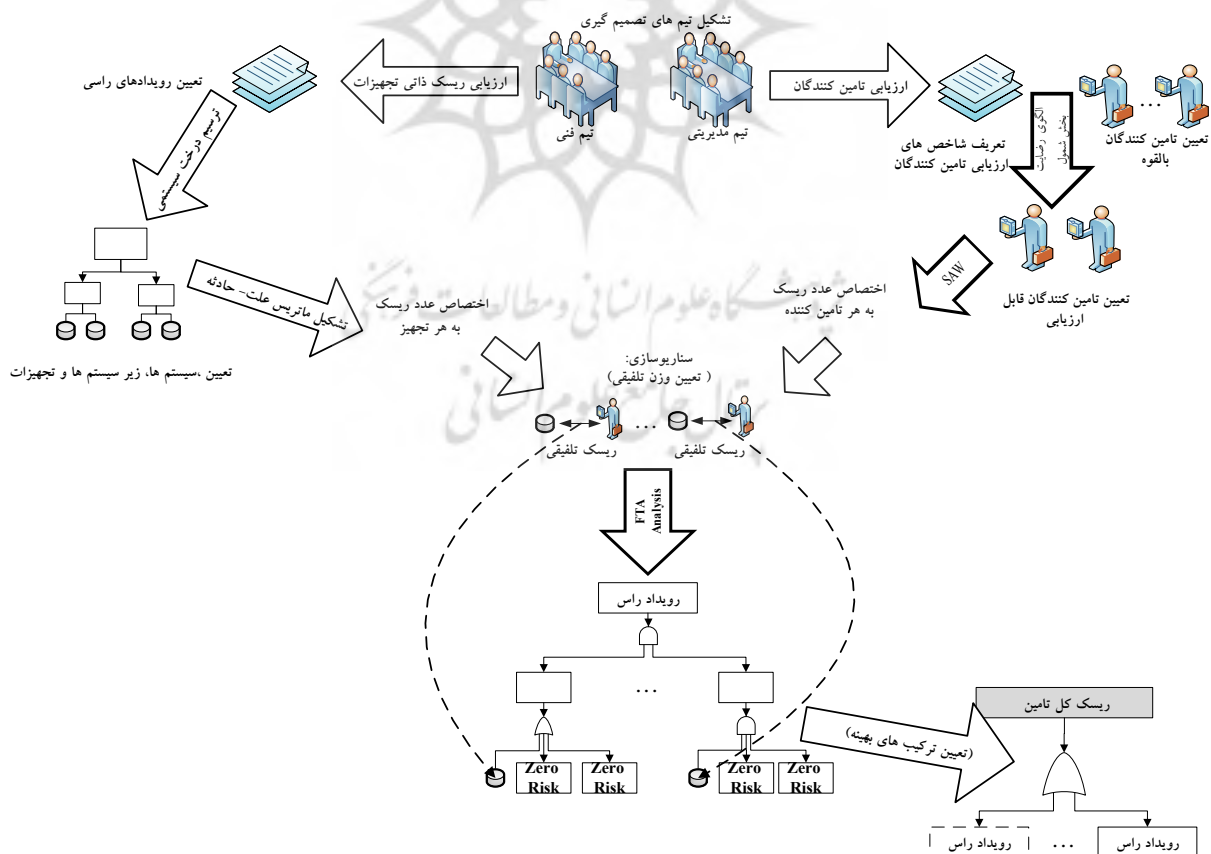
تشکیل تیم های تصمیم گیری

تیم فنی

تیم مدیریتی

ارزیابی ریسک ذاتی تجهیزات

ارزیابی تامین کنندگان

تعیین رویدادهای راسی

ترسیم درخت سیستمی

تعریف شاخص های ارزیابی تامین کنندگان

الگوی رضایت بخش شمول

تعیین تامین کنندگان بالقوه

...

SAW

تعیین تامین کنندگان قابل ارزیابی

تشکیل ماتریس علت- حادثه

اختصاص عدد ریسک به هر تجهیز

اختصاص عدد ریسک به هر تامین کننده

تعیین ،سیستم ها، زیر سیستم ها و تجهیزات

سناریوسازی:
( تعیین وزن تلفیقی)

ریسک تلفیقی

...

ریسک تلفیقی

FTA Analysis

رویداد راس

...

Zero Risk

Zero Risk

Zero Risk

Zero Risk

(تعیین ترکیب های بهینه)

ریسک کل تامین

رویداد راس

...

رویداد راس